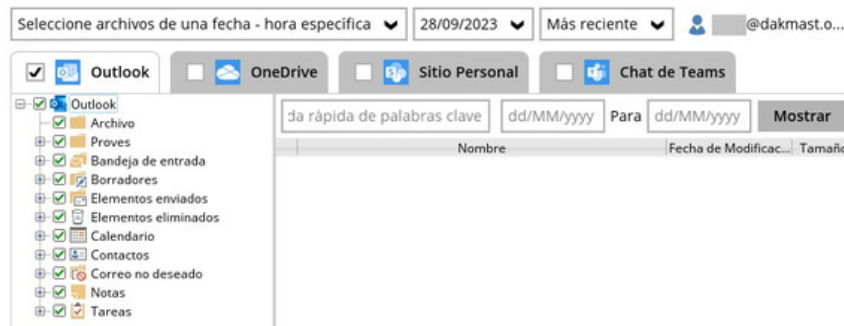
Seleccione archivos de una fecha - hora específica | 28/09/2023 | Más reciente | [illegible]@dakmast.o...

Outlook | OneDrive | Sitio Personal | Chat de Teams

Outlook
Archivo
Proves
Bandeja de entrada
Borradores
Elementos enviados
Elementos eliminados
Calendario
Contactos
Correo no deseado
Notas
Tareas

da rápida de palabras clave | dd/MM/yyyy | Para | dd/MM/yyyy | Mostrar

| Nombre | Fecha de Modificac... | Tamañ |
|---|---|---|